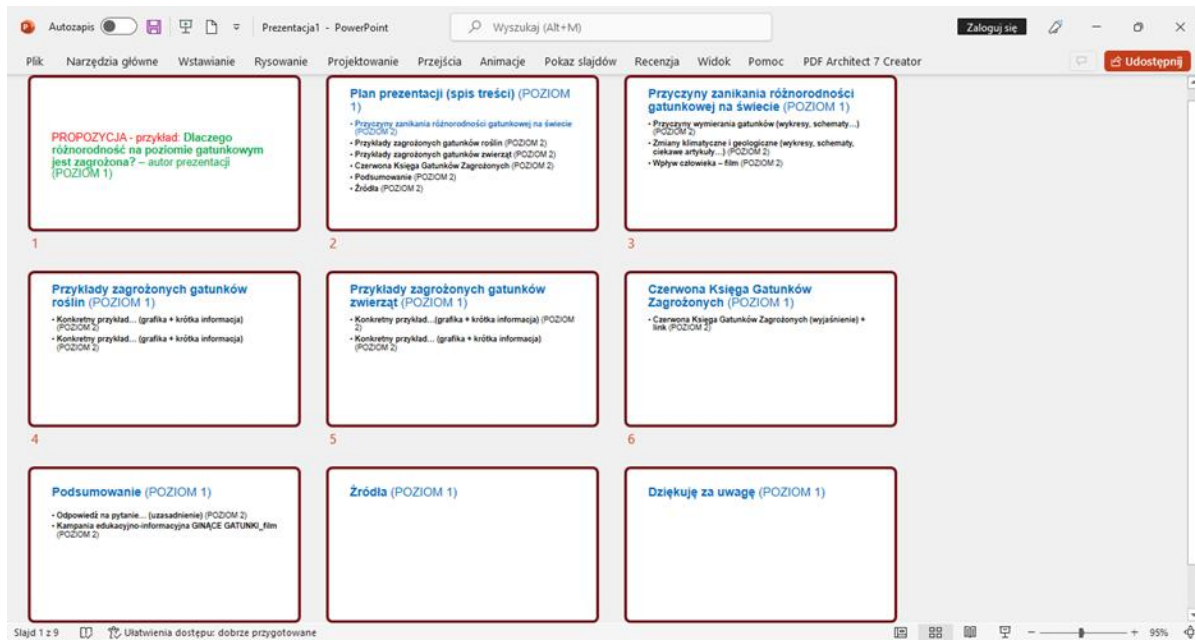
Autozapis Prezentacja1 - PowerPoint Wyszukaj (Alt+M) Zaloguj się

Plik Narzędzia główne Wstawianie Rysowanie Projektowanie Przejścia Animacje Pokaz slajdów Recenzja Widok Pomoc PDF Architect 7 Creator Udostępnij

PROPOZYCJA - przykład: Dlaczego różnorodność na poziomie gatunkowym jest zagrożona? – autor prezentacji (POZIOM 1)

1

Plan prezentacji (spis treści) (POZIOM 1)
• Przyczyny zanikania różnorodności gatunkowej na świecie (POZIOM 2)
• Przykłady zagrożonych gatunków roślin (POZIOM 2)
• Przykłady zagrożonych gatunków zwierząt (POZIOM 2)
• Czerwona Księga Gatunków Zagrożonych (POZIOM 2)
• Podsumowanie (POZIOM 2)
• Źródła (POZIOM 2)

2

Przyczyny zanikania różnorodności gatunkowej na świecie (POZIOM 1)
• Przyczyny wymierania gatunków (wykresy, schematy…) (POZIOM 2)
• Zmiany klimatyczne i geologiczne (wykresy, schematy, ciekawe artykuły…) (POZIOM 2)
• Wpływ człowieka – film (POZIOM 2)

3

Przykłady zagrożonych gatunków roślin (POZIOM 1)
• Konkretny przykład… (grafika + krótka informacja) (POZIOM 2)
• Konkretny przykład… (grafika + krótka informacja) (POZIOM 2)

4

Przykłady zagrożonych gatunków zwierząt (POZIOM 1)
• Konkretny przykład…(grafika + krótka informacja) (POZIOM 2)
• Konkretny przykład… (grafika + krótka informacja) (POZIOM 2)

5

Czerwona Księga Gatunków Zagrożonych (POZIOM 1)
• Czerwona Księga Gatunków Zagrożonych (wyjaśnienie) + link (POZIOM 2)

6

Podsumowanie (POZIOM 1)
• Odpowiedź na pytanie… (uzasadnienie) (POZIOM 2)
• Kampania edukacyjno-informacyjna GINĄCE GATUNKI_film (POZIOM 2)

Źródła (POZIOM 1)

Dziękuję za uwagę (POZIOM 1)

Slajd 1 z 9 Ułatwienia dostępu: dobrze przygotowane 95%